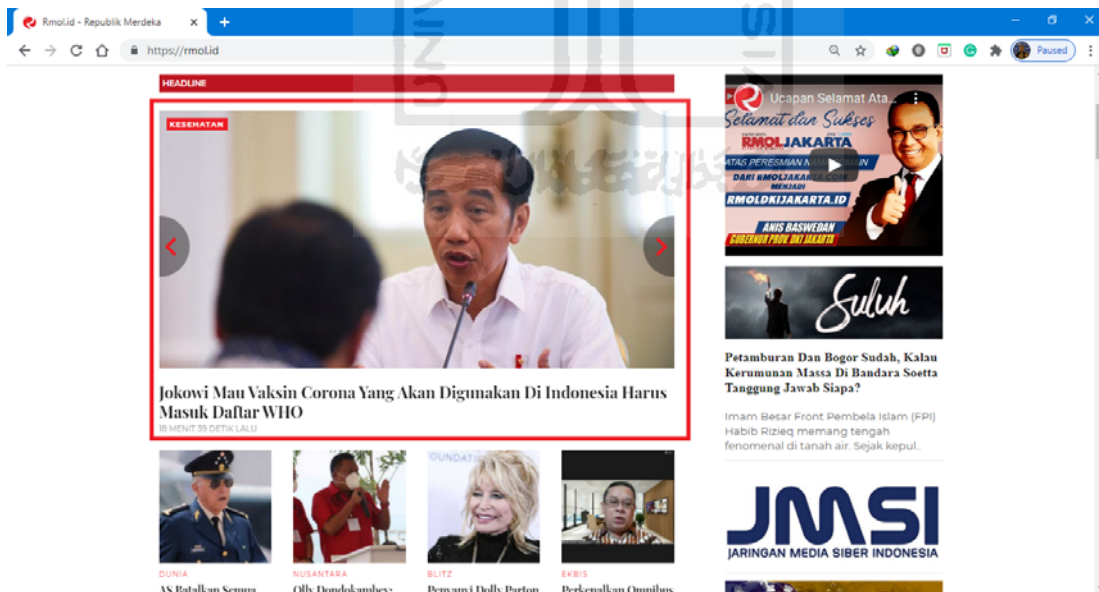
Rmol.id - Republik Merdeka
https://rmol.id
Paused

HEADLINE

KESEHATAN

Jokowi Mau Vaksin Corona Yang Akan Digunakan Di Indonesia Harus Masuk Daftar WHO
18 MENIT 39 DETIK LALU

DUNIA
AS Batalkan Semua

NUSANTARA
Olly Dondokambey:

BLITZ
Penyanyi Dolly Parton

EKBIS
Perkenalkan Omnibus

Ucapan Selamat Ata...
Selamat dan Sukses
RMOLJAKARTA
ATAS PERESMIAN NAMA DOMAIN
DARI RMOLJAKARTA.COM
MENJADI
RMOLDKIJAKARTA.ID
ANIS BASWEDAN
GUBERNUR PROV DKI JAKARTA

Suluh

Petamburan Dan Bogor Sudah, Kalau Kerumunan Massa Di Bandara Soetta Tanggung Jawab Siapa?

Imam Besar Front Pembela Islam (FPI) Habib Rizieq memang tengah fenomenal di tanah air. Sejak kepul..

JMSI
JARINGAN MEDIA SIBER INDONESIA